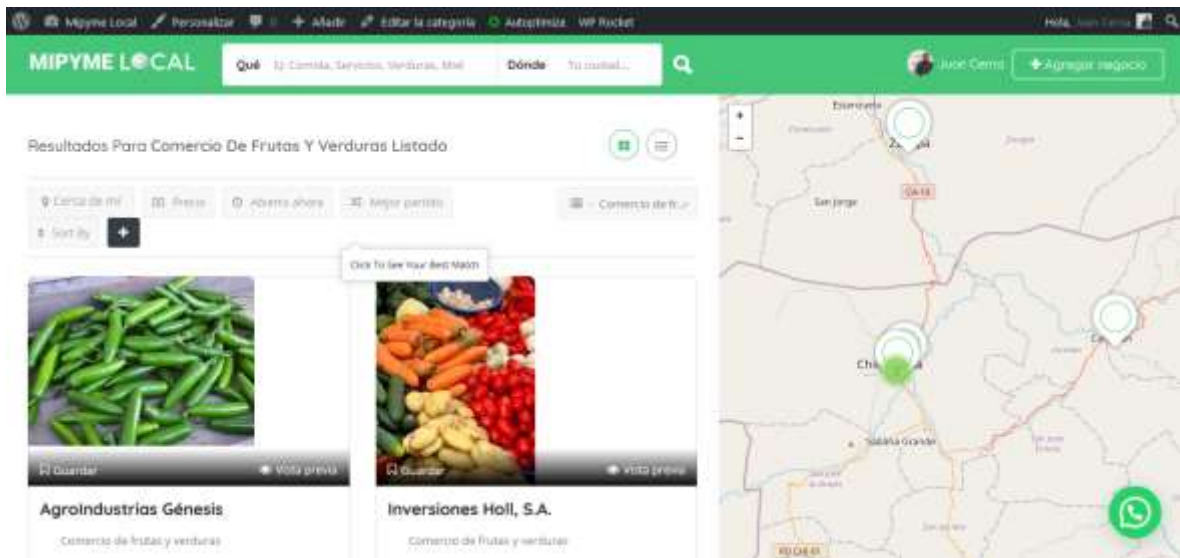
Mipyme Local Personalizar 0 + Añadir Editar la categoría Autoptimize WP Rocket

Hola, Juan Cerna

MIPYME LOCAL

Qué Ej: Comida, Servicios, Verduras, Miel

Dónde Tu ciudad...

Juan Cerna

+ Agregar negocio

Resultados Para Comercio De Frutas Y Verduras Listado

Cerca de mí

Precio

Abierto ahora

Mejor partido

Comercio de fr...

Sort By

+

Click To See Your Best Match

Guardar

Vista previa

Guardar

Vista previa

Agroindustrias Génesis

Comercio de frutas y verduras

Inversiones Holl, S.A.

Comercio de frutas y verduras

+

-

Esquipulas

Zarag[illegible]a

CA-13

San Jorge

Chi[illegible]a

Ce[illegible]n

Sabana Grande

RD CA 01